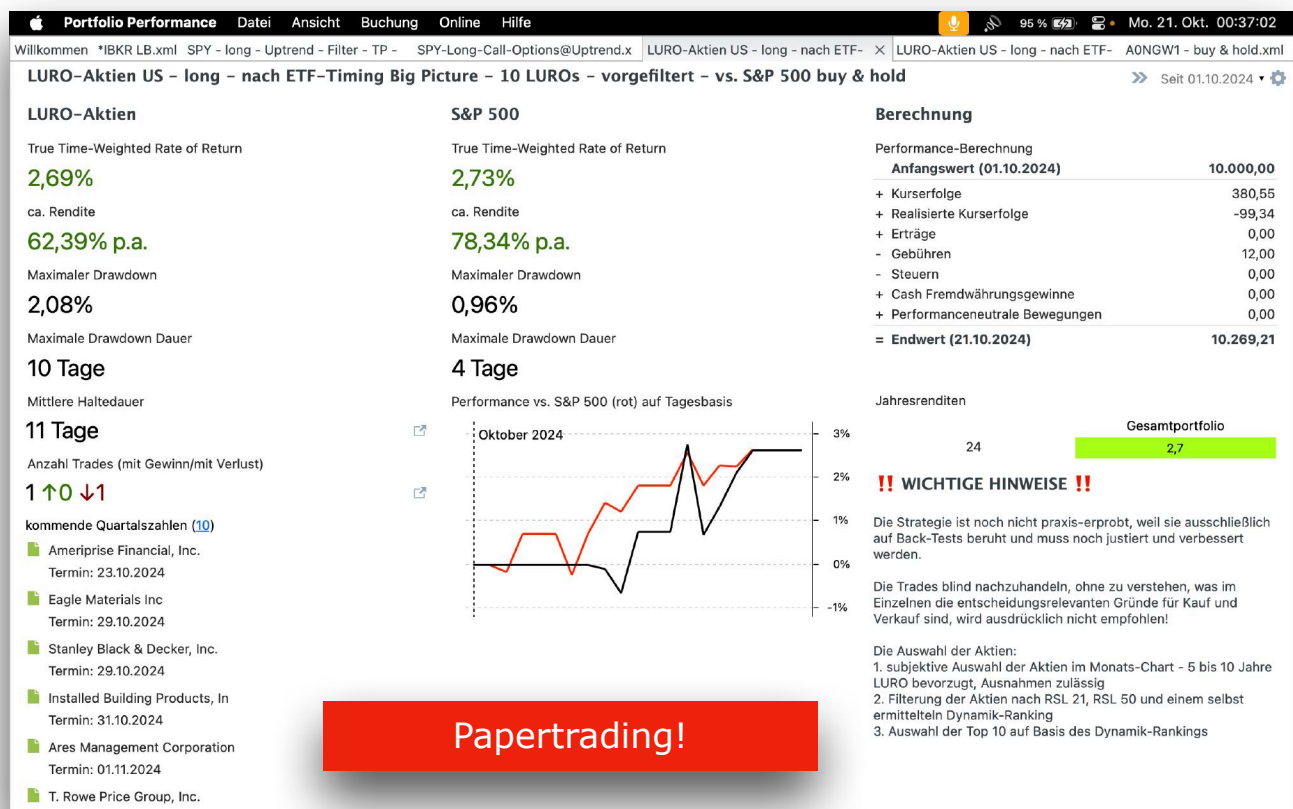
Portfolio Performance Datei Ansicht Buchung Online Hilfe 95 % Mo. 21. Okt. 00:37:02

Willkommen *IBKR LB.xml SPY - long - Uptrend - Filter - TP - SPY-Long-Call-Options@Uptrend.x LURO-Aktien US - long - nach ETF- LURO-Aktien US - long - nach ETF- A0NGW1 - buy & hold.xml

LURO-Aktien US - long - nach ETF-Timing Big Picture - 10 LUROs - vorgefiltert - vs. S&P 500 buy & hold

Seit 01.10.2024

LURO-Aktien

True Time-Weighted Rate of Return

2,69%

ca. Rendite

62,39% p.a.

Maximaler Drawdown

2,08%

Maximale Drawdown Dauer

10 Tage

Mittlere Haltedauer

11 Tage

Anzahl Trades (mit Gewinn/mit Verlust)

1 ↑0 ↓1

kommende Quartalszahlen (10)

Ameriprise Financial, Inc.
Termin: 23.10.2024

Eagle Materials Inc
Termin: 29.10.2024

Stanley Black & Decker, Inc.
Termin: 29.10.2024

Installed Building Products, In
Termin: 31.10.2024

Ares Management Corporation
Termin: 01.11.2024

T. Rowe Price Group, Inc.

S&P 500

True Time-Weighted Rate of Return

2,73%

ca. Rendite

78,34% p.a.

Maximaler Drawdown

0,96%

Maximale Drawdown Dauer

4 Tage

Performance vs. S&P 500 (rot) auf Tagesbasis

Oktober 2024

3%
2%
1%
0%
-1%

Papertrading!

Berechnung

Performance-Berechnung

| | | |
|---|---|---|
| | Anfangswert (01.10.2024) | 10.000,00 |
| + | Kurserfolge | 380,55 |
| + | Realisierte Kurserfolge | -99,34 |
| + | Erträge | 0,00 |
| - | Gebühren | 12,00 |
| - | Steuern | 0,00 |
| + | Cash Fremdwährungsgewinne | 0,00 |
| + | Performanceneutrale Bewegungen | 0,00 |
| = | Endwert (21.10.2024) | 10.269,21 |

Jahresrenditen

| | Gesamtportfolio |
|---|---|
| 24 | 2,7 |

‼ WICHTIGE HINWEISE ‼

Die Strategie ist noch nicht praxis-erprobt, weil sie ausschließlich auf Back-Tests beruht und muss noch justiert und verbessert werden.

Die Trades blind nachzuhandeln, ohne zu verstehen, was im Einzelnen die entscheidungsrelevanten Gründe für Kauf und Verkauf sind, wird ausdrücklich nicht empfohlen!

Die Auswahl der Aktien:
1. subjektive Auswahl der Aktien im Monats-Chart - 5 bis 10 Jahre LURO bevorzugt, Ausnahmen zulässig
2. Filterung der Aktien nach RSL 21, RSL 50 und einem selbst ermittelteln Dynamik-Ranking
3. Auswahl der Top 10 auf Basis des Dynamik-Rankings